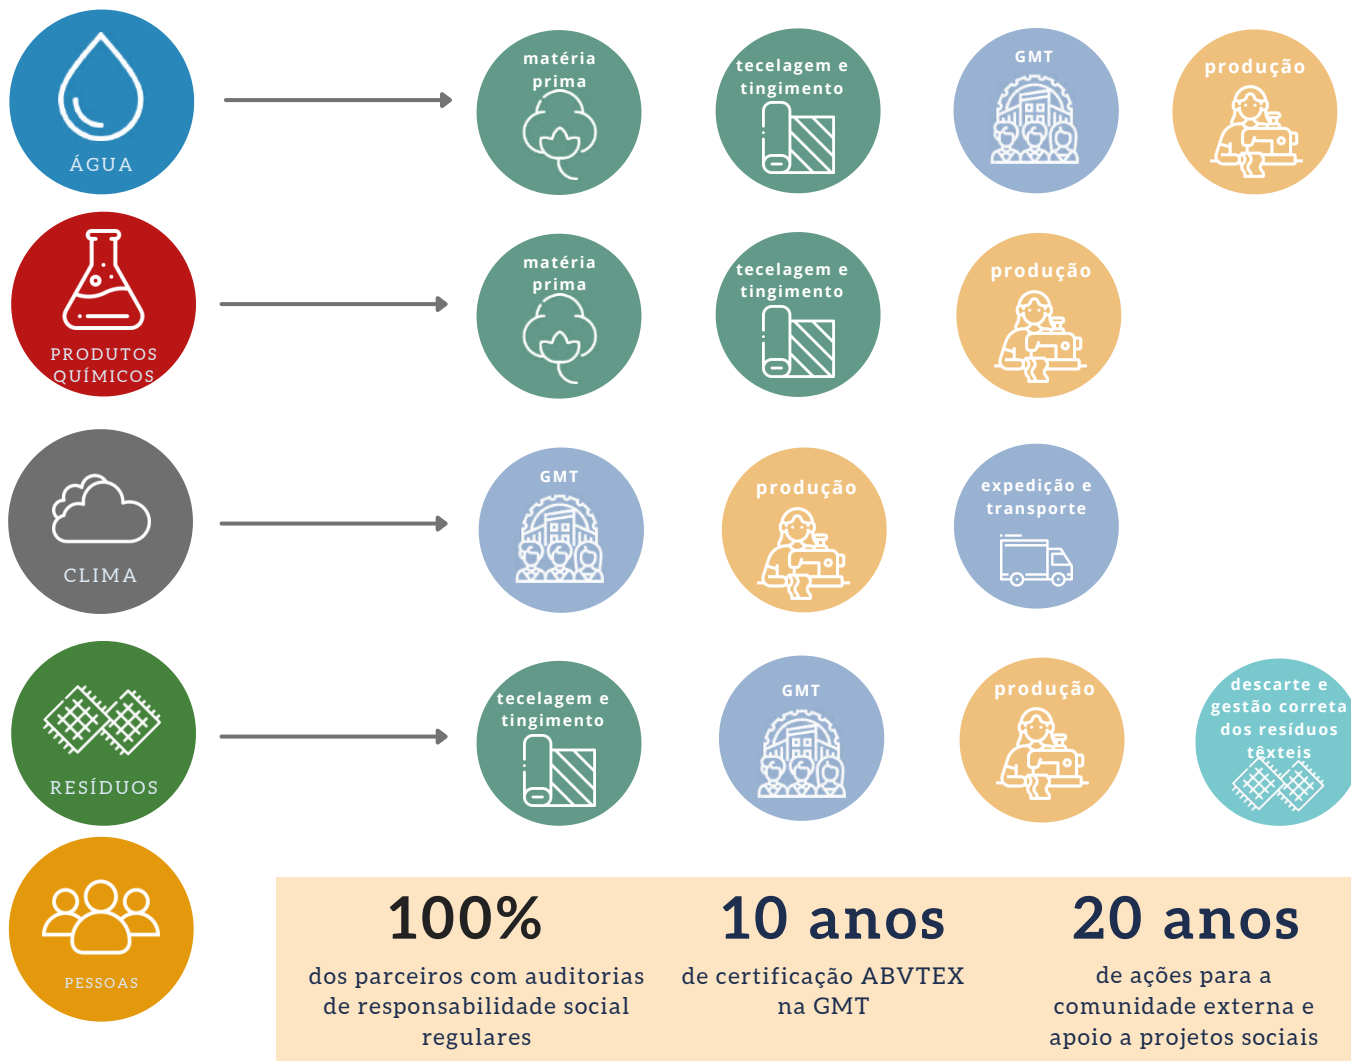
ÁGUA

matéria prima

tecelagem e tingimento

GMT

produção

PRODUTOS QUÍMICOS

matéria prima

tecelagem e tingimento

produção

CLIMA

GMT

produção

expedição e transporte

RESÍDUOS

tecelagem e tingimento

GMT

produção

descarte e gestão correta dos resíduos têxteis

PESSOAS

100%
dos parceiros com auditorias de responsabilidade social regulares

10 anos
de certificação ABVTEX na GMT

20 anos
de ações para a comunidade externa e apoio a projetos sociais